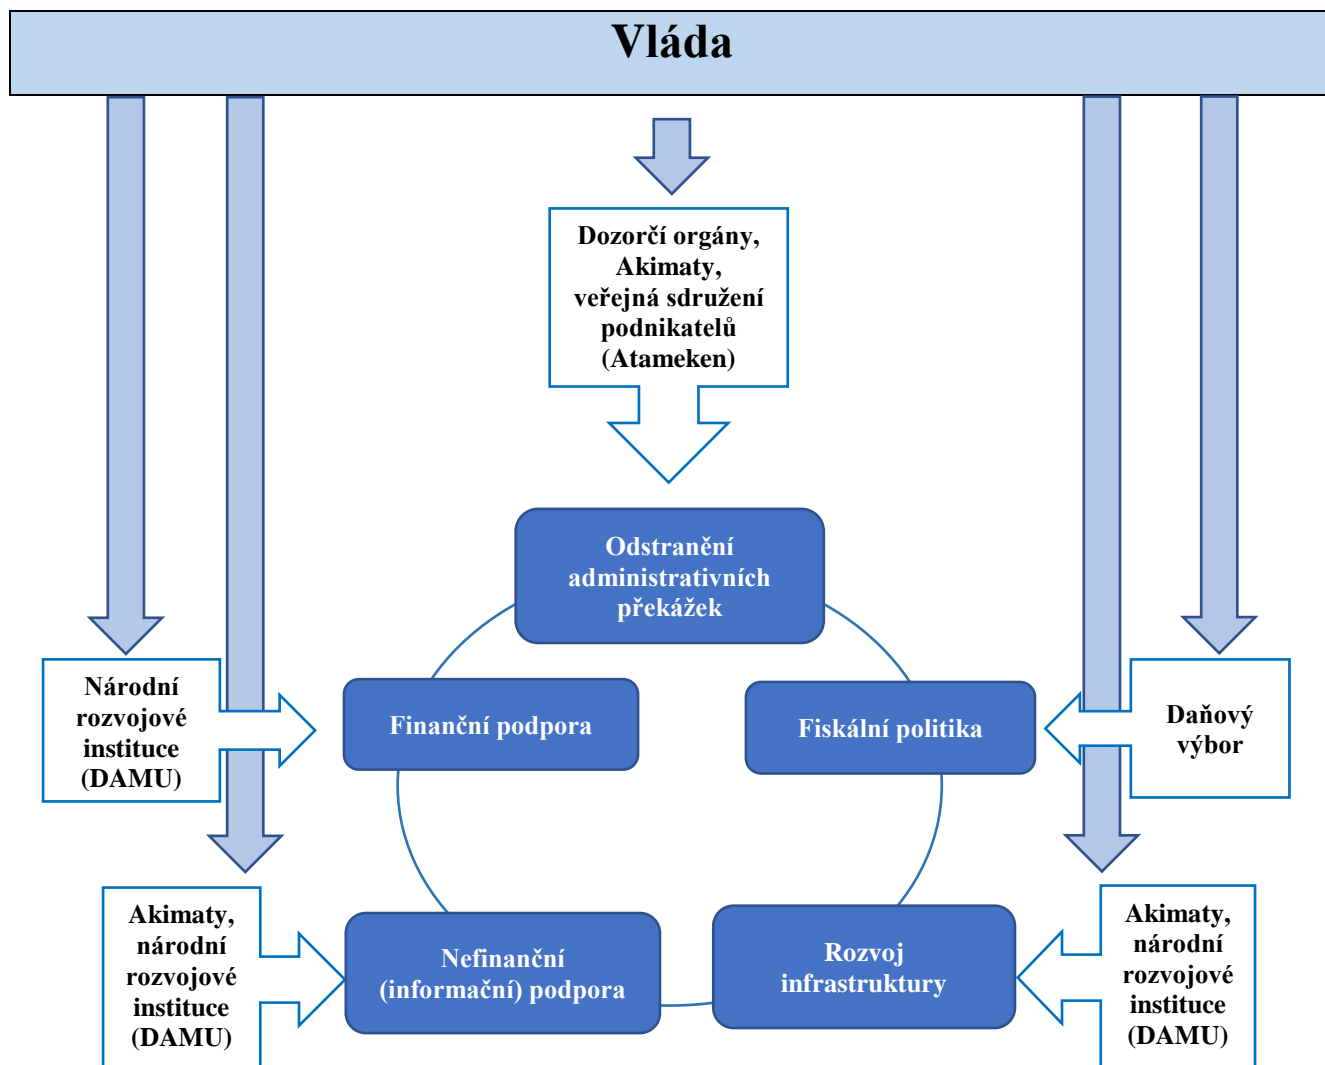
Vláda

Dozorčí orgány, Akimaty, veřejná sdružení podnikatelů (Atameken)

Odstranění administrativních překážek

Národní rozvojové instituce (DAMU)

Finanční podpora

Fiskální politika

Daňový výbor

Akimaty, národní rozvojové instituce (DAMU)

Nefinanční (informační) podpora

Rozvoj infrastruktury

Akimaty, národní rozvojové instituce (DAMU)